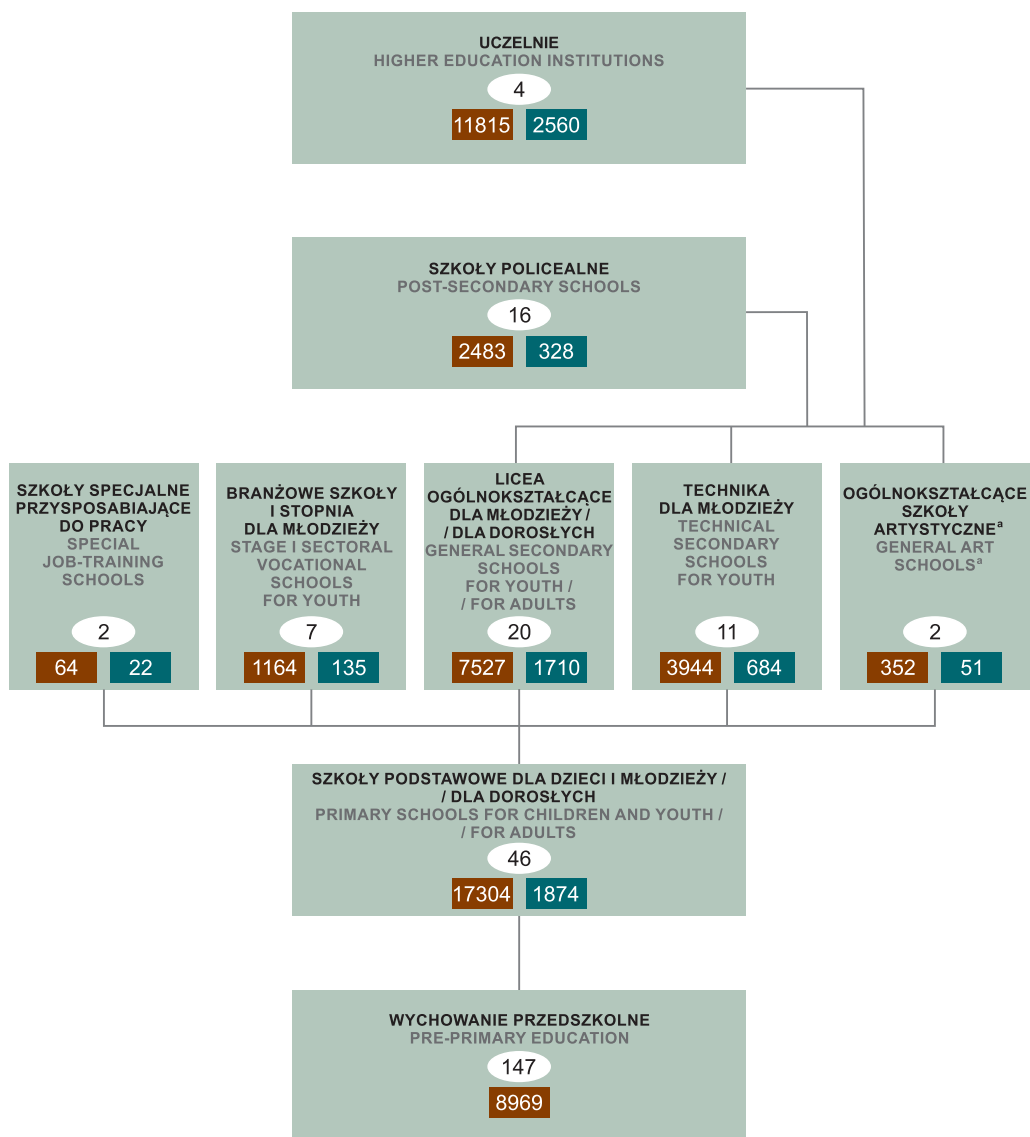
UCZELNIE
HIGHER EDUCATION INSTITUTIONS
4
11815 2560

SZKOŁY POLICEALNE
POST-SECONDARY SCHOOLS
16
2483 328

SZKOŁY SPECJALNE PRZYSPOSABIAJĄCE DO PRACY
SPECIAL JOB-TRAINING SCHOOLS
2
64 22

BRANŻOWE SZKOŁY I STOPNIA DLA MŁODZIEŻY
STAGE I SECTORAL VOCATIONAL SCHOOLS FOR YOUTH
7
1164 135

LICEA OGÓLNOKSZTAŁCĄCE DLA MŁODZIEŻY / / DLA DOROSŁYCH
GENERAL SECONDARY SCHOOLS FOR YOUTH / / FOR ADULTS
20
7527 1710

TECHNIKA DLA MŁODZIEŻY
TECHNICAL SECONDARY SCHOOLS FOR YOUTH
11
3944 684

OGÓLNOKSZTAŁCĄCE SZKOŁY ARTYSTYCZNE$^{a}$
GENERAL ART SCHOOLS$^{a}$
2
352 51

SZKOŁY PODSTAWOWE DLA DZIECI I MŁODZIEŻY / / DLA DOROSŁYCH
PRIMARY SCHOOLS FOR CHILDREN AND YOUTH / / FOR ADULTS
46
17304 1874

WYCHOWANIE PRZEDSZKOLNE
PRE-PRIMARY EDUCATION
147
8969